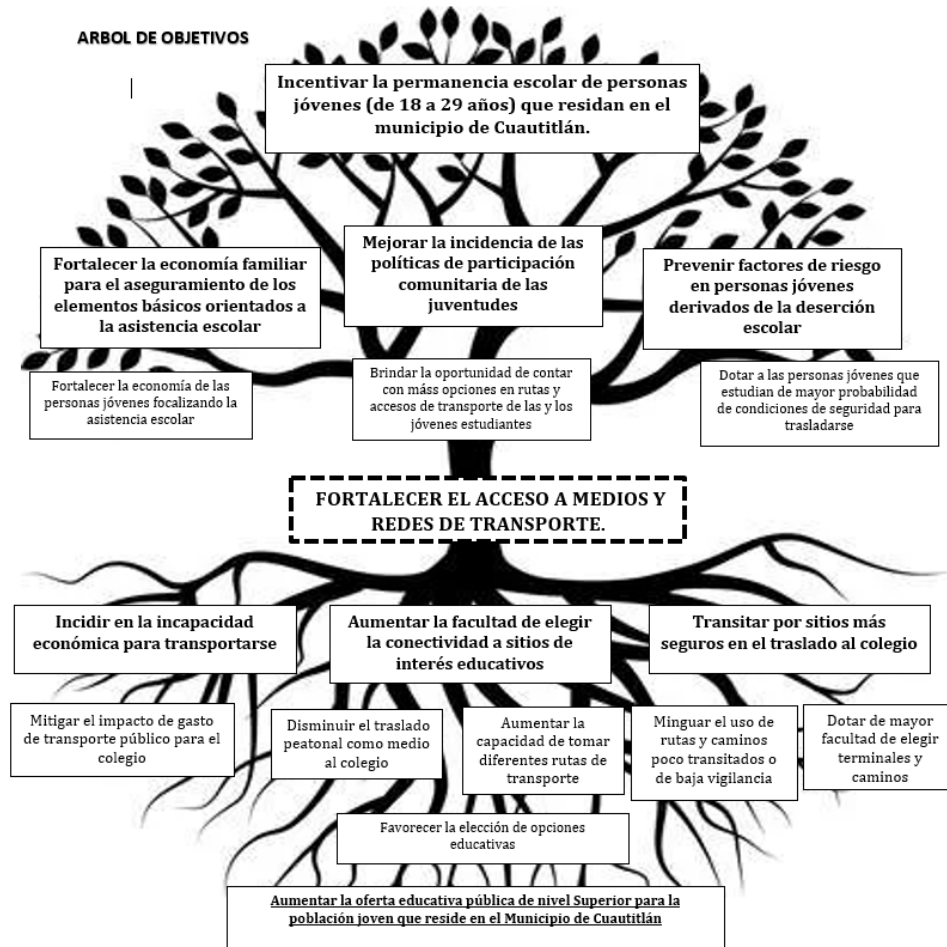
ARBOL DE OBJETIVOS

Incentivar la permanencia escolar de personas jóvenes (de 18 a 29 años) que residan en el municipio de Cuautitlán.

Fortalecer la economía familiar para el aseguramiento de los elementos básicos orientados a la asistencia escolar

Mejorar la incidencia de las políticas de participación comunitaria de las juventudes

Prevenir factores de riesgo en personas jóvenes derivados de la deserción escolar

Fortalecer la economía de las personas jóvenes focalizando la asistencia escolar

Brindar la oportunidad de contar con máss opciones en rutas y accesos de transporte de las y los jóvenes estudiantes

Dotar a las personas jóvenes que estudian de mayor probabilidad de condiciones de seguridad para trasladarse

FORTALECER EL ACCESO A MEDIOS Y REDES DE TRANSPORTE.

Incidir en la incapacidad económica para transportarse

Aumentar la facultad de elegir la conectividad a sitios de interés educativos

Transitar por sitios más seguros en el traslado al colegio

Mitigar el impacto de gasto de transporte público para el colegio

Disminuir el traslado peatonal como medio al colegio

Aumentar la capacidad de tomar diferentes rutas de transporte

Minguar el uso de rutas y caminos poco transitados o de baja vigilancia

Dotar de mayor facultad de elegir terminales y caminos

Favorecer la elección de opciones educativas

Aumentar la oferta educativa pública de nivel Superior para la población joven que reside en el Municipio de Cuautitlán